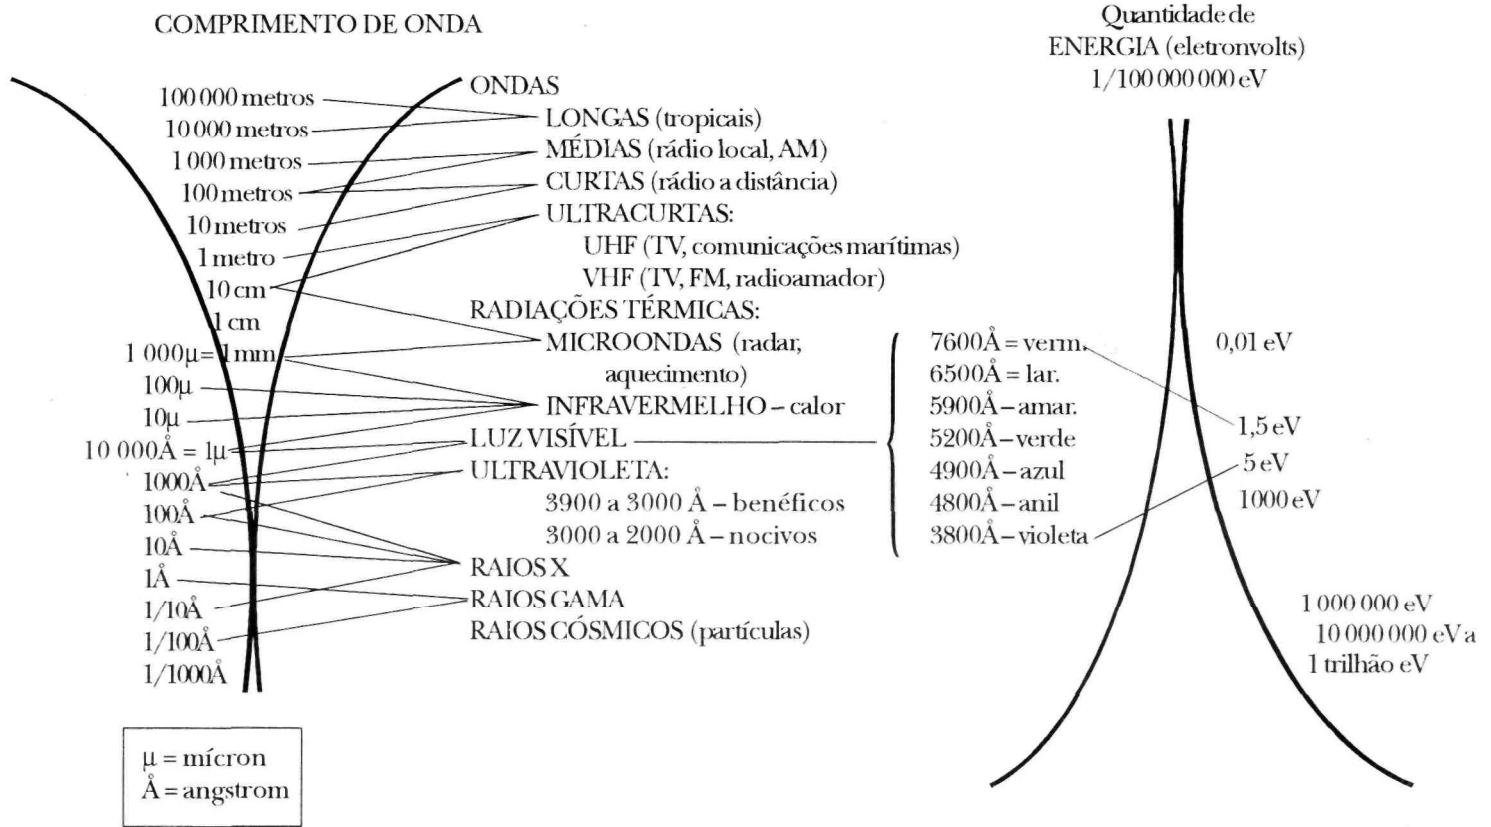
COMPRIMENTO DE ONDA

Quantidade de ENERGIA (eletronvolts) 1/100 000 000 eV

100 000 metros
10 000 metros
1 000 metros
100 metros
10 metros
1 metro
10 cm
1 cm
1 000μ = 1 mm
100μ
10μ
10 000Å = 1μ
1000Å
100Å
10Å
1Å
1/10Å
1/100Å
1/1000Å

ONDAS
LONGAS (tropicais)
MÉDIAS (rádio local, AM)
CURTAS (rádio a distância)
ULTRACURTAS:
UHF (TV, comunicações marítimas)
VHF (TV, FM, radioamador)
RADIAÇÕES TÉRMICAS:
MICROONDAS (radar, aquecimento)
INFRAVERMELHO – calor
LUZ VISÍVEL
ULTRAVIOLETA:
3900 a 3000 Å – benéficos
3000 a 2000 Å – nocivos
RAIOS X
RAIOS GAMA
RAIOS CÓSMICOS (partículas)

7600Å = verm.
6500Å = lar.
5900Å – amar.
5200Å – verde
4900Å – azul
4800Å – anil
3800Å – violeta

0,01 eV
1,5 eV
5 eV
1000 eV
1 000 000 eV
10 000 000 eV a
1 trilhão eV

μ = mícron
Å = angstrom